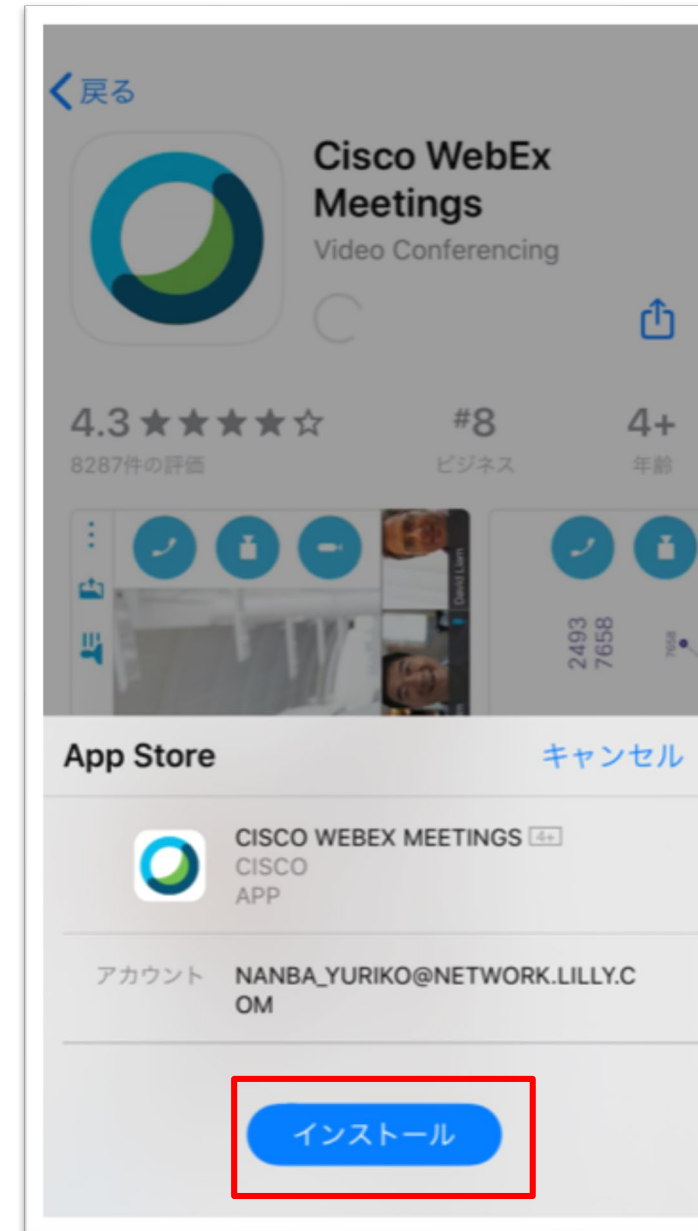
戻る

Cisco WebEx Meetings
Video Conferencing

4.3 ★★★★☆
8287件の評価

#8
ビジネス

4+
年齢

David Liam

2493
7658

App Store
キャンセル

CISCO WEBEX MEETINGS 4+
CISCO
APP

アカウント
NANBA_YURIKO@NETWORK.LILLY.COM

インストール